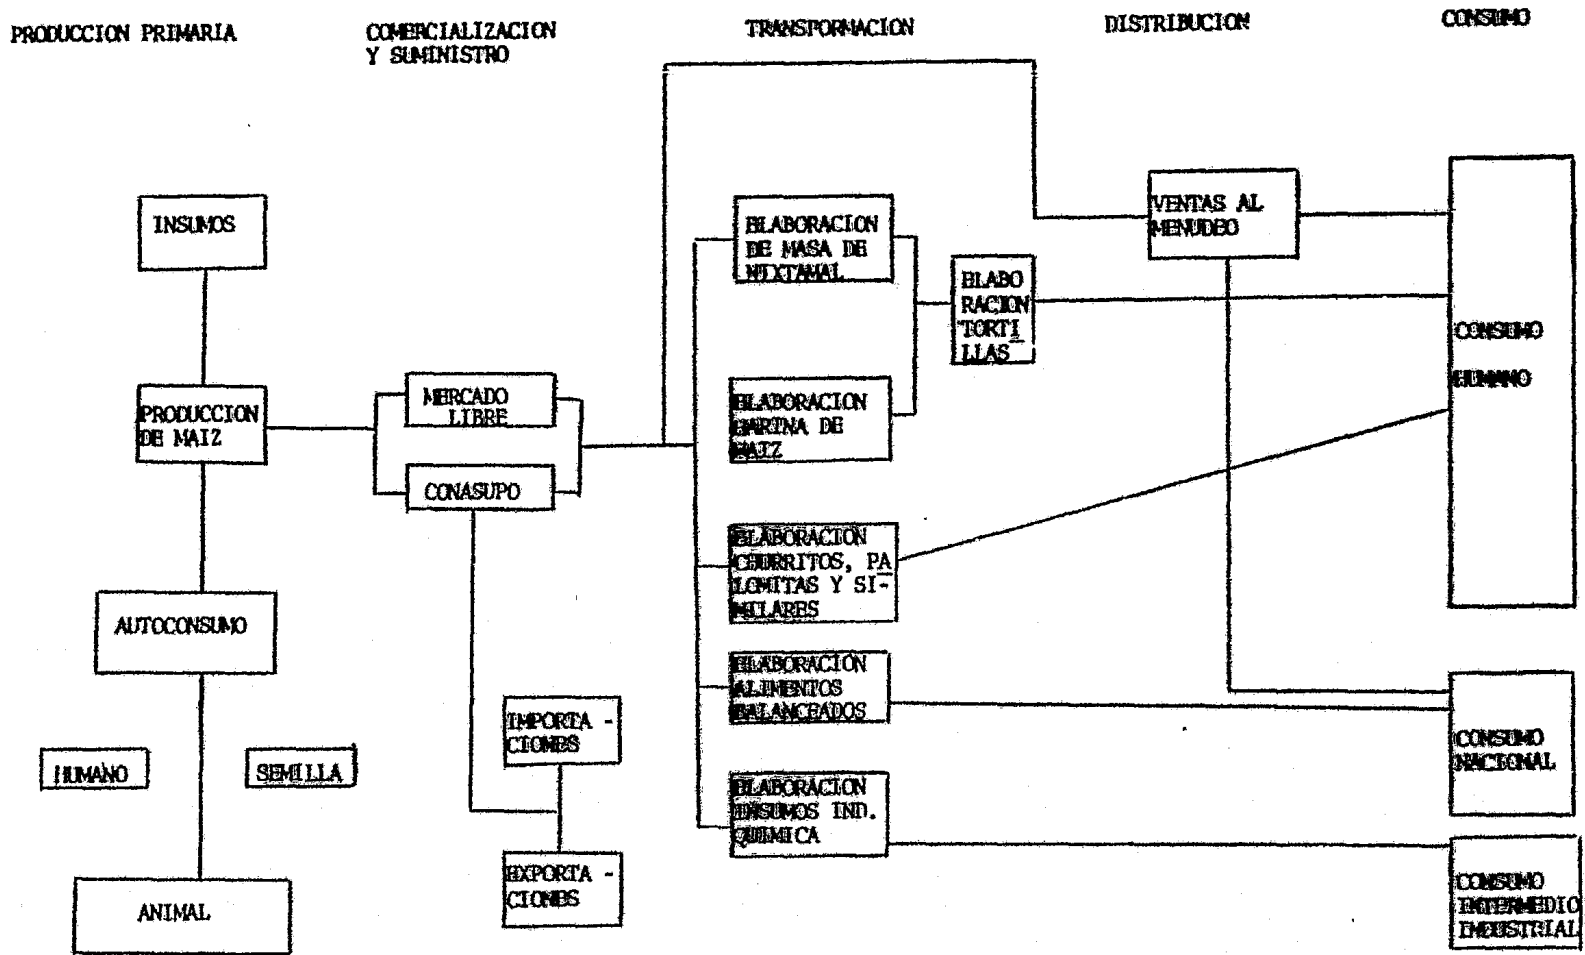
PRODUCCION PRIMARIA

COMERCIALIZACION Y SUMINISTRO

TRANSFORMACION

DISTRIBUCION

CONSUMO

INSUMOS

PRODUCCION DE MAIZ

AUTOCONSUMO

HUMANO

SEMILLA

ANIMAL

MERCADO LIBRE

CONASUPO

IMPORTA - CIONES

EXPORTA - CIONES

ELABORACION DE MASA DE NIXTAMAL

ELABORACION HARINA DE MAIZ

ELABORACION CHURRITOS, PALOMITAS Y SIMILARES

ELABORACION ALIMENTOS BALANCEADOS

ELABORACION INSUMOS IND. QUIMICA

ELABORACION TORTILLAS

VENTAS AL MENUDEO

CONSUMO HUMANO

CONSUMO NACIONAL

CONSUMO INTERMEDIO INDUSTRIAL